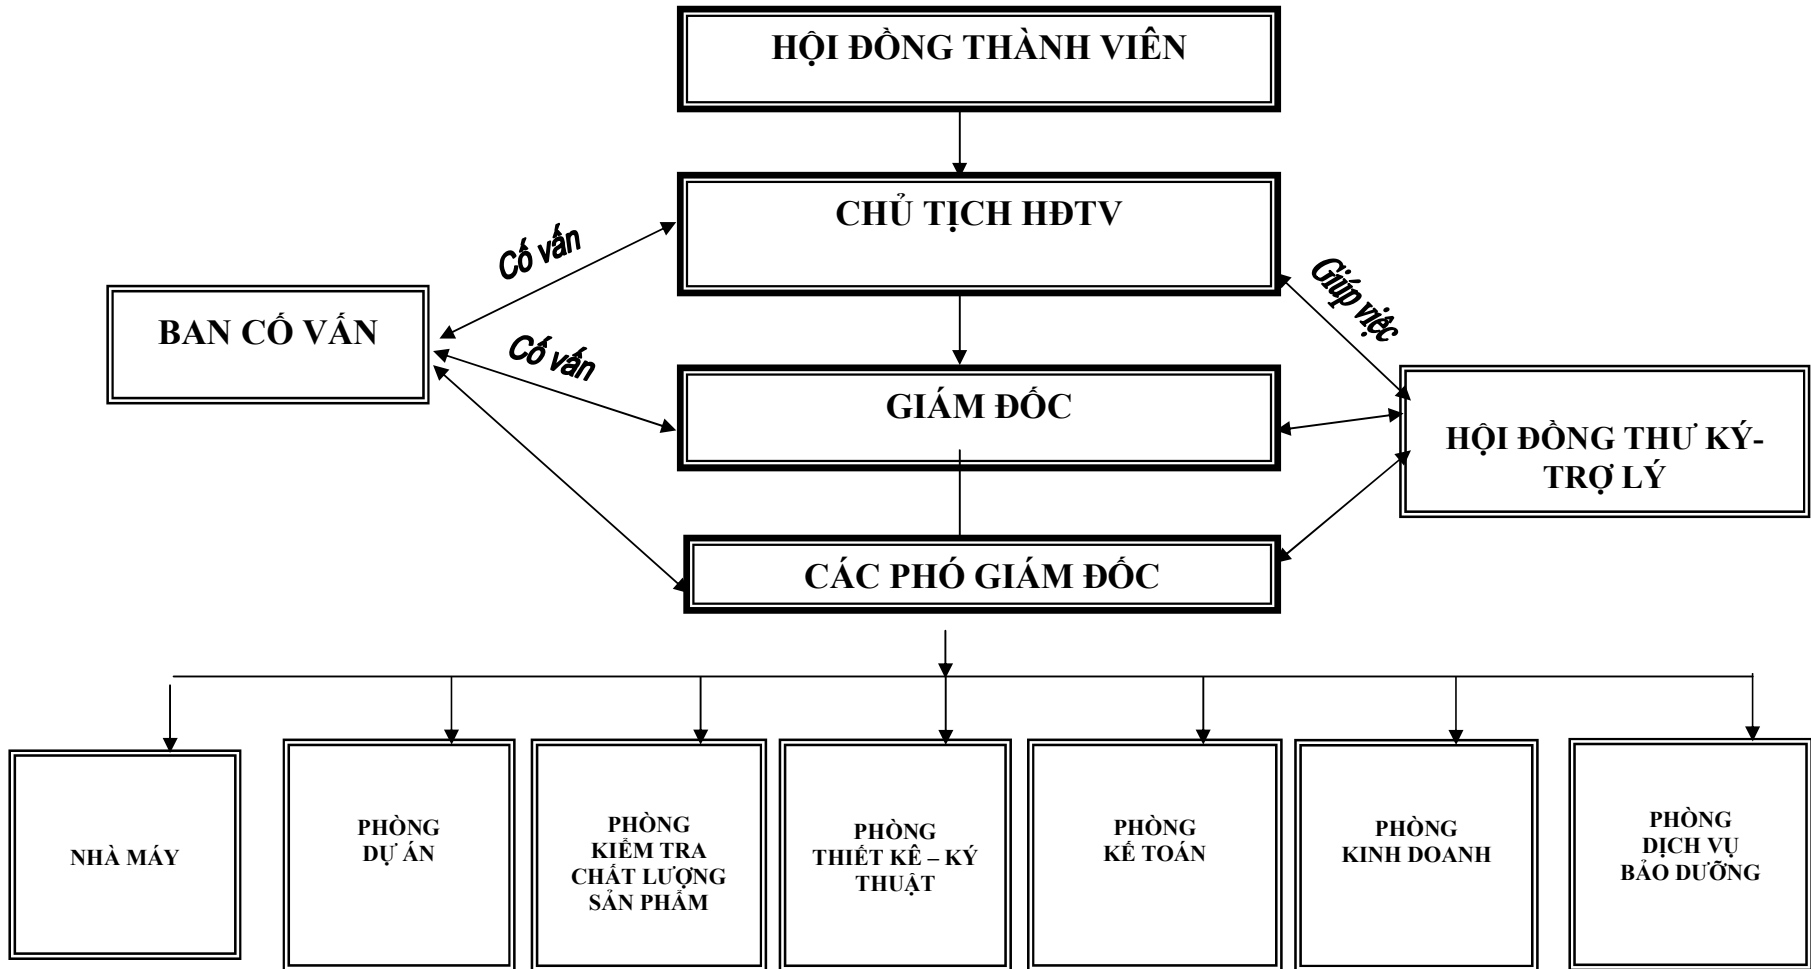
HỘI ĐỒNG THÀNH VIÊN

CHỦ TỊCH HĐTV

Cố vấn

Giúp việc

BAN CỐ VẤN

Cố vấn

GIÁM ĐỐC

HỘI ĐỒNG THƯ KÝ-TRỢ LÝ

CÁC PHÓ GIÁM ĐỐC

NHÀ MÁY

PHÒNG DỰ ÁN

PHÒNG KIỂM TRA CHẤT LƯỢNG SẢN PHẨM

PHÒNG THIẾT KẾ – KÝ THUẬT

PHÒNG KẾ TOÁN

PHÒNG KINH DOANH

PHÒNG DỊCH VỤ BẢO DƯỠNG